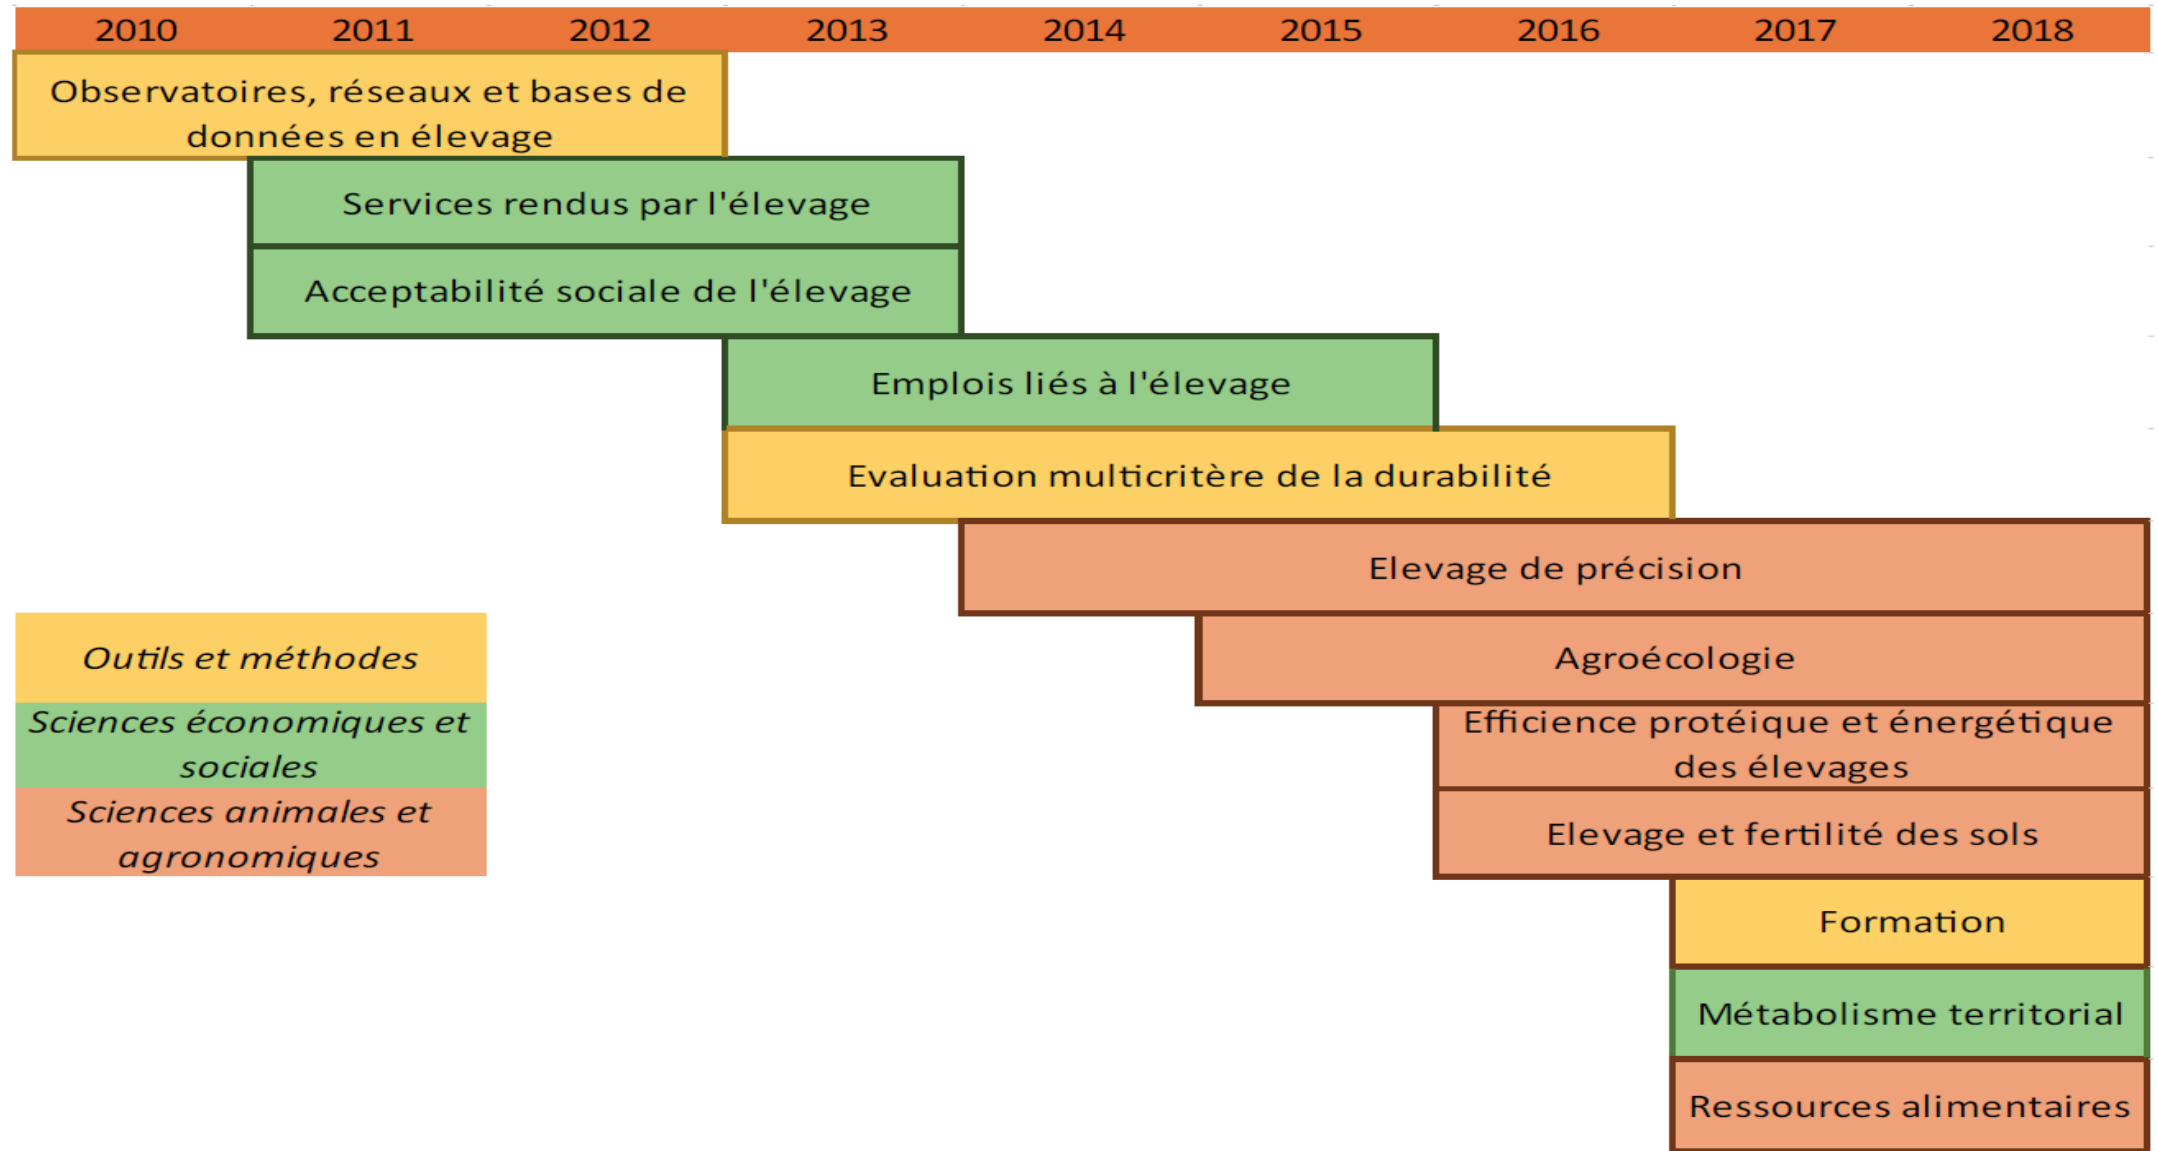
2010 2011 2012 2013 2014 2015 2016 2017 2018

Observatoires, réseaux et bases de données en élevage

Services rendus par l'élevage

Acceptabilité sociale de l'élevage

Emplois liés à l'élevage

Evaluation multicritère de la durabilité

Elevage de précision

Agroécologie

Efficience protéique et énergétique des élevages

Elevage et fertilité des sols

Formation

Métabolisme territorial

Ressources alimentaires

*Outils et méthodes*

*Sciences économiques et sociales*

*Sciences animales et agronomiques*